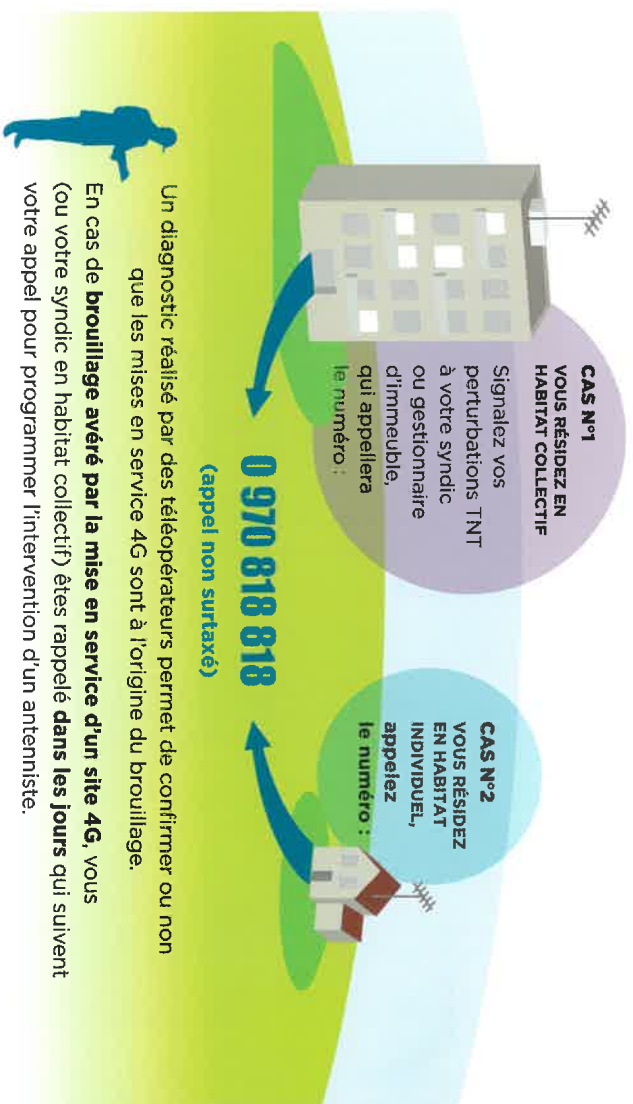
CAS N°1
VOUS RÉSIDEZ EN HABITAT COLLECTIF

Signalez vos perturbations TNT à votre syndic ou gestionnaire d'immeuble, qui appellera le numéro :

CAS N°2
VOUS RÉSIDEZ EN HABITAT INDIVIDUEL, appelez le numéro :

0 970 818 818
(appel non surtaxé)

Un diagnostic réalisé par des téléopérateurs permet de confirmer ou non que les mises en service 4G sont à l'origine du brouillage.

En cas de **brouillage avéré par la mise en service d'un site 4G**, vous (ou votre syndic en habitat collectif) êtes rappelé **dans les jours** qui suivent votre appel pour programmer l'intervention d'un antenniste.